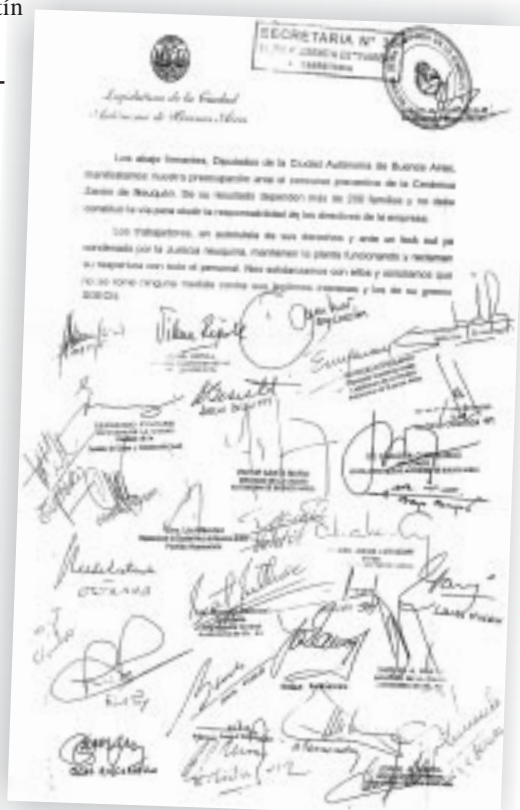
tín

SECRETARIA N° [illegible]

Legislatura de la Ciudad Autónoma de Buenos Aires

Los abajo firmantes, Diputados de la Ciudad Autónoma de Buenos Aires, manifestamos nuestra preocupación ante el conflicto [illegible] de la Cerámica Zanón de Neuquén. De su resultado dependen más de 200 familias y no debe constituir la vía para eludir la responsabilidad de los directivos de la empresa.

Los trabajadores, en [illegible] de sus derechos y ante un lock out ya condenado por la Justicia Neuquina, mantienen la planta funcionando y reclaman su reapertura con todo el personal. Nos solidarizamos con ellos y solicitamos que no se tome ninguna medida contra sus legítimos intereses y los de su gremio SOECN.

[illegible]